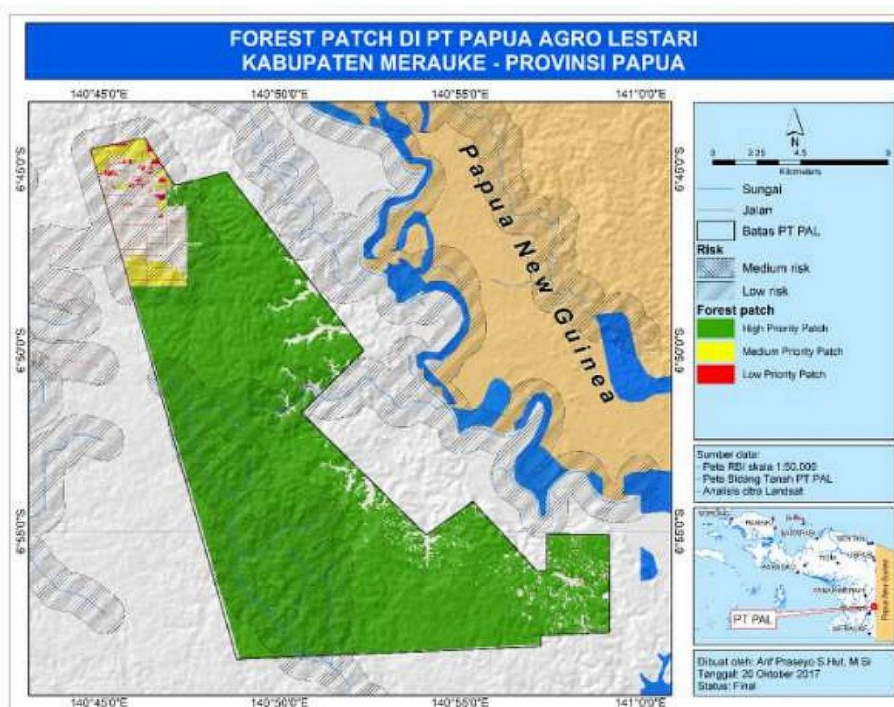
FOREST PATCH DI PT PAPUA AGRO LESTARI
KABUPATEN MERAUKE - PROVINSI PAPUA

140°45'0"E
140°50'0"E
140°55'0"E
141°0'0"E

6°45'0"S
6°50'0"S
6°55'0"S

6°45'0"S
6°50'0"S
6°55'0"S

Papua New Guinea

N
0 2.25 4.5 9
Kilometers

Sungai
Jalan
Batas PT PAL
Risk
Medium risk
Low risk
Forest patch
High Priority Patch
Medium Priority Patch
Low Priority Patch

Sumber data:
- Peta RBI skala 1:50.000
- Peta Bidang Tanah PT PAL
- Analisis citra Landsat

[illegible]
Papua New Guinea
PT PAL

Dibuat oleh: Arif Prasetyo S.Hut, M.Si
Tanggal: 20 Oktober 2017
Status: Final

140°45'0"E
140°50'0"E
140°55'0"E
141°0'0"E